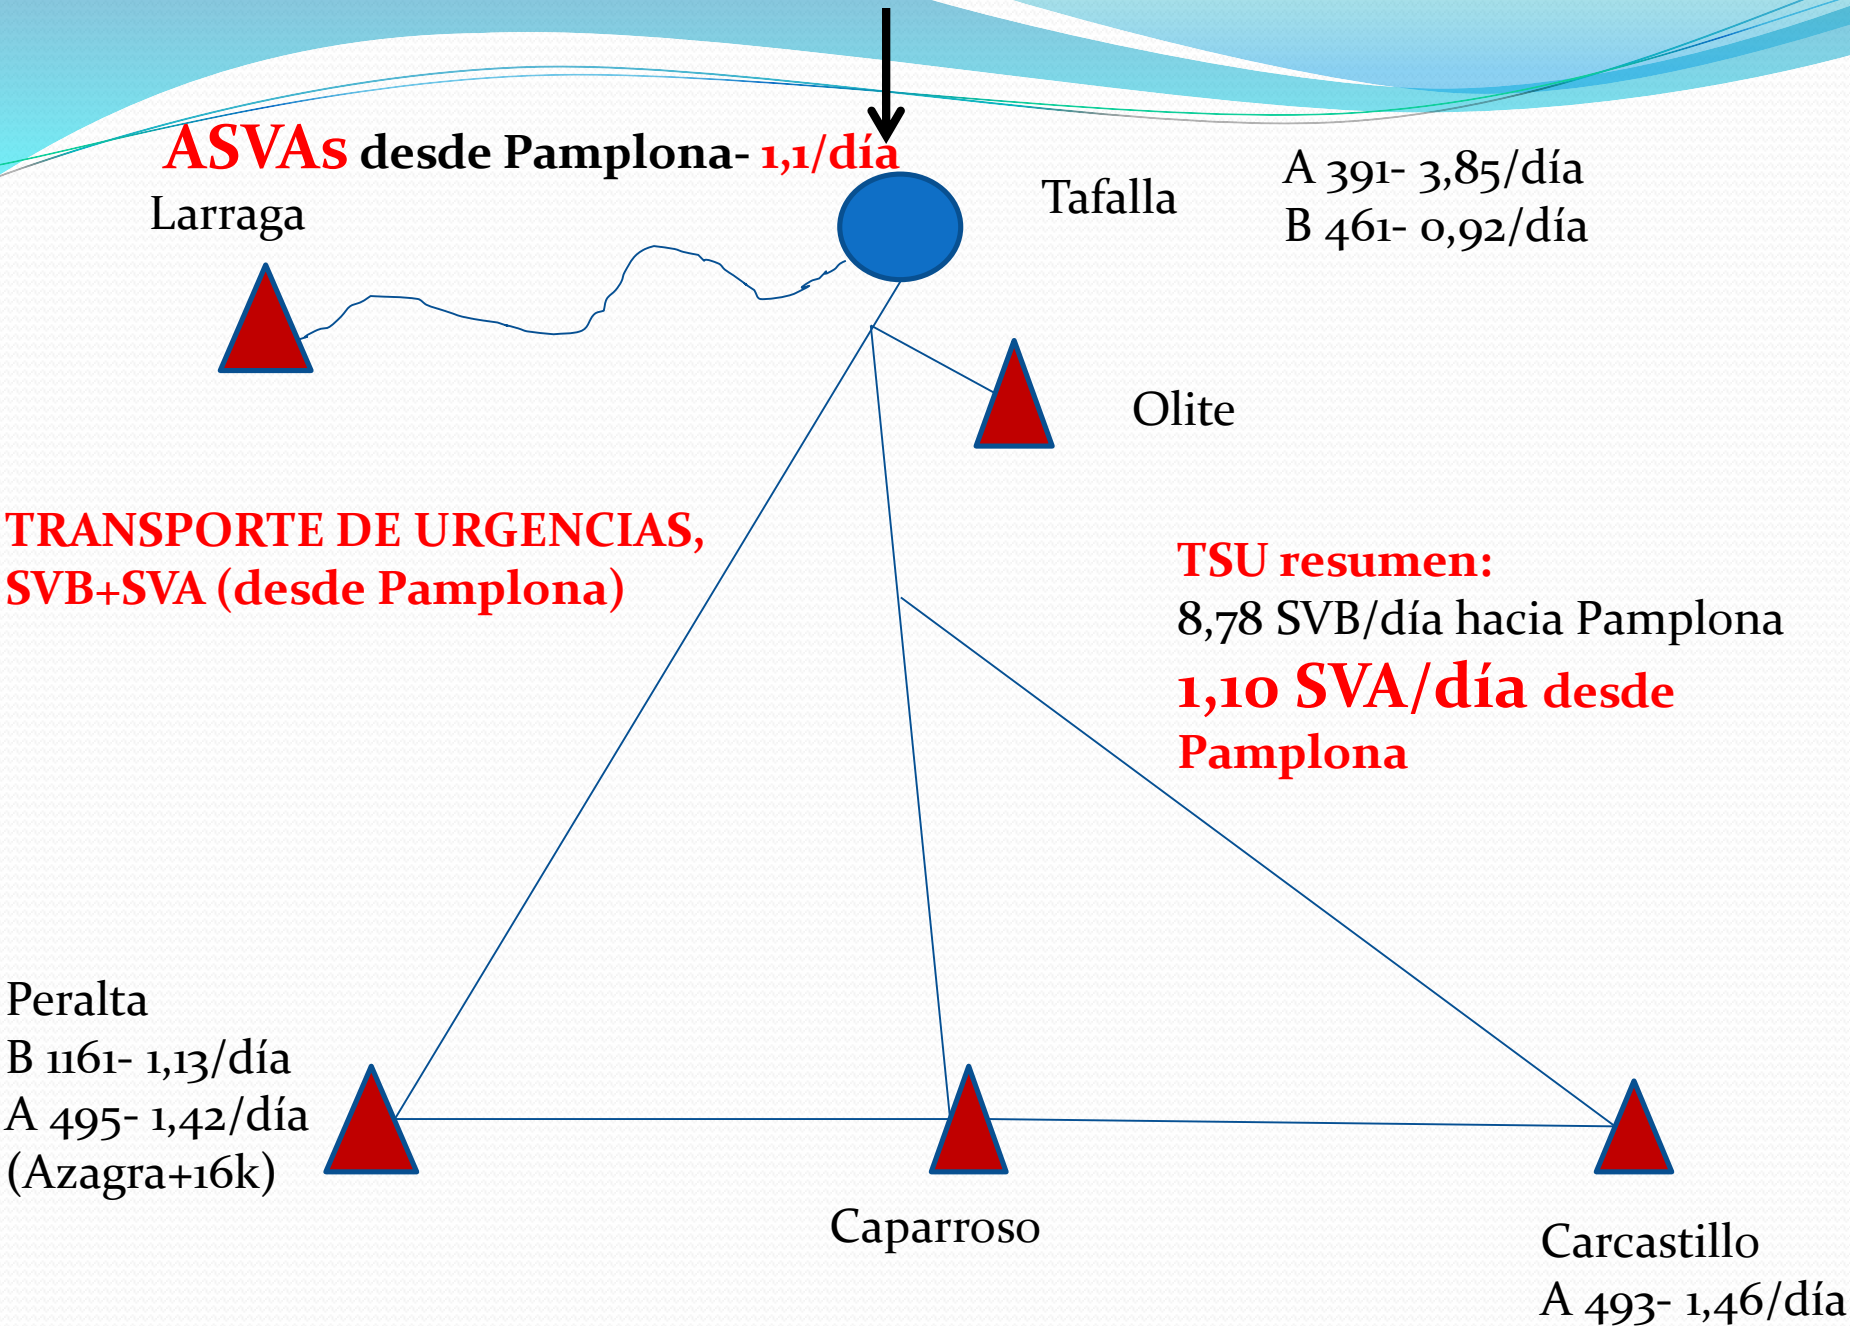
ASVAs desde Pamplona- 1,1/día

Larraga

Tafalla

A 391- 3,85/día
B 461- 0,92/día

Olite

TRANSPORTE DE URGENCIAS, SVB+SVA (desde Pamplona)

TSU resumen:
8,78 SVB/día hacia Pamplona
1,10 SVA/día desde Pamplona

Peralta
B 1161- 1,13/día
A 495- 1,42/día
(Azagra+16k)

Caparroso

Carcastillo
A 493- 1,46/día